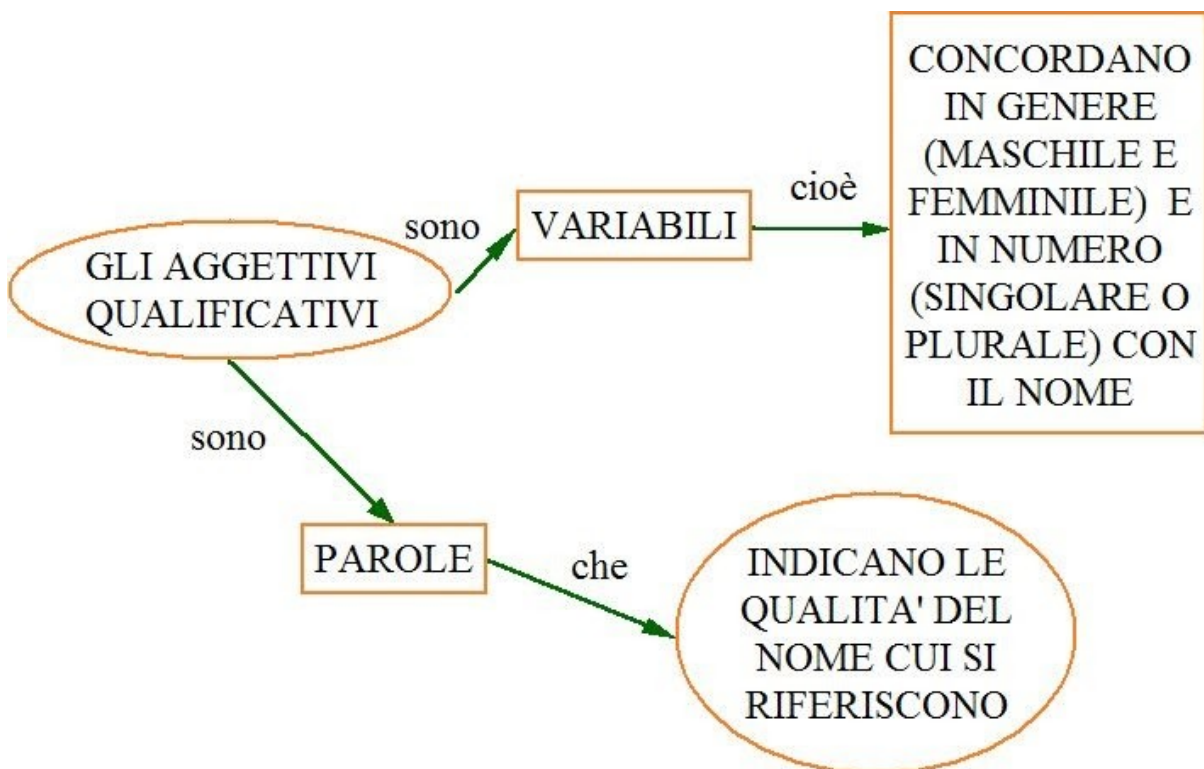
GLI AGGETTIVI QUALIFICATIVI

sono

VARIABILI

cioè

CONCORDANO IN GENERE (MASCHILE E FEMMINILE) E IN NUMERO (SINGOLARE O PLURALE) CON IL NOME

sono

PAROLE

che

INDICANO LE QUALITA' DEL NOME CUI SI RIFERISCONO